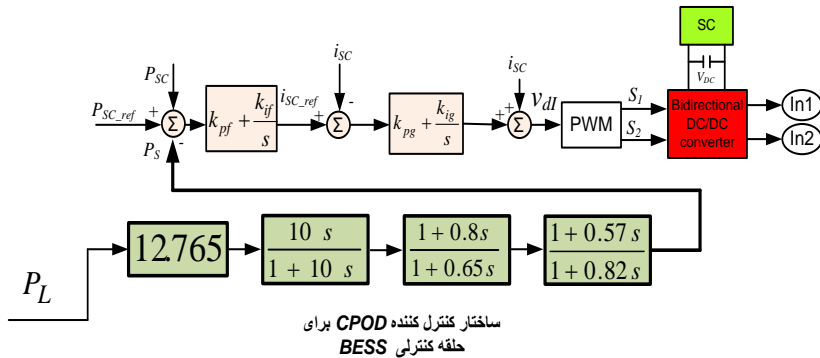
SC

$V_{DC}$

$P_{SC}$

$i_{SC}$

$i_{SC}$

$P_{SC\_ref}$

+

$\Sigma$

$k_{pf}+\frac{k_{if}}{s}$

$i_{SC\_ref}$

+

-

$\Sigma$

$k_{pg}+\frac{k_{ig}}{s}$

+

+

$\Sigma$

$v_{dI}$

PWM

$S_1$

$S_2$

Bidirectional DC/DC converter

In1

In2

$P_S$

-

$P_L$

12.765

$\frac{10\ s}{1+10\ s}$

$\frac{1+0.8s}{1+0.65s}$

$\frac{1+0.57\ s}{1+0.82\ s}$

ساختار کنترل کننده CPOD برای حلقه کنترلی BESS